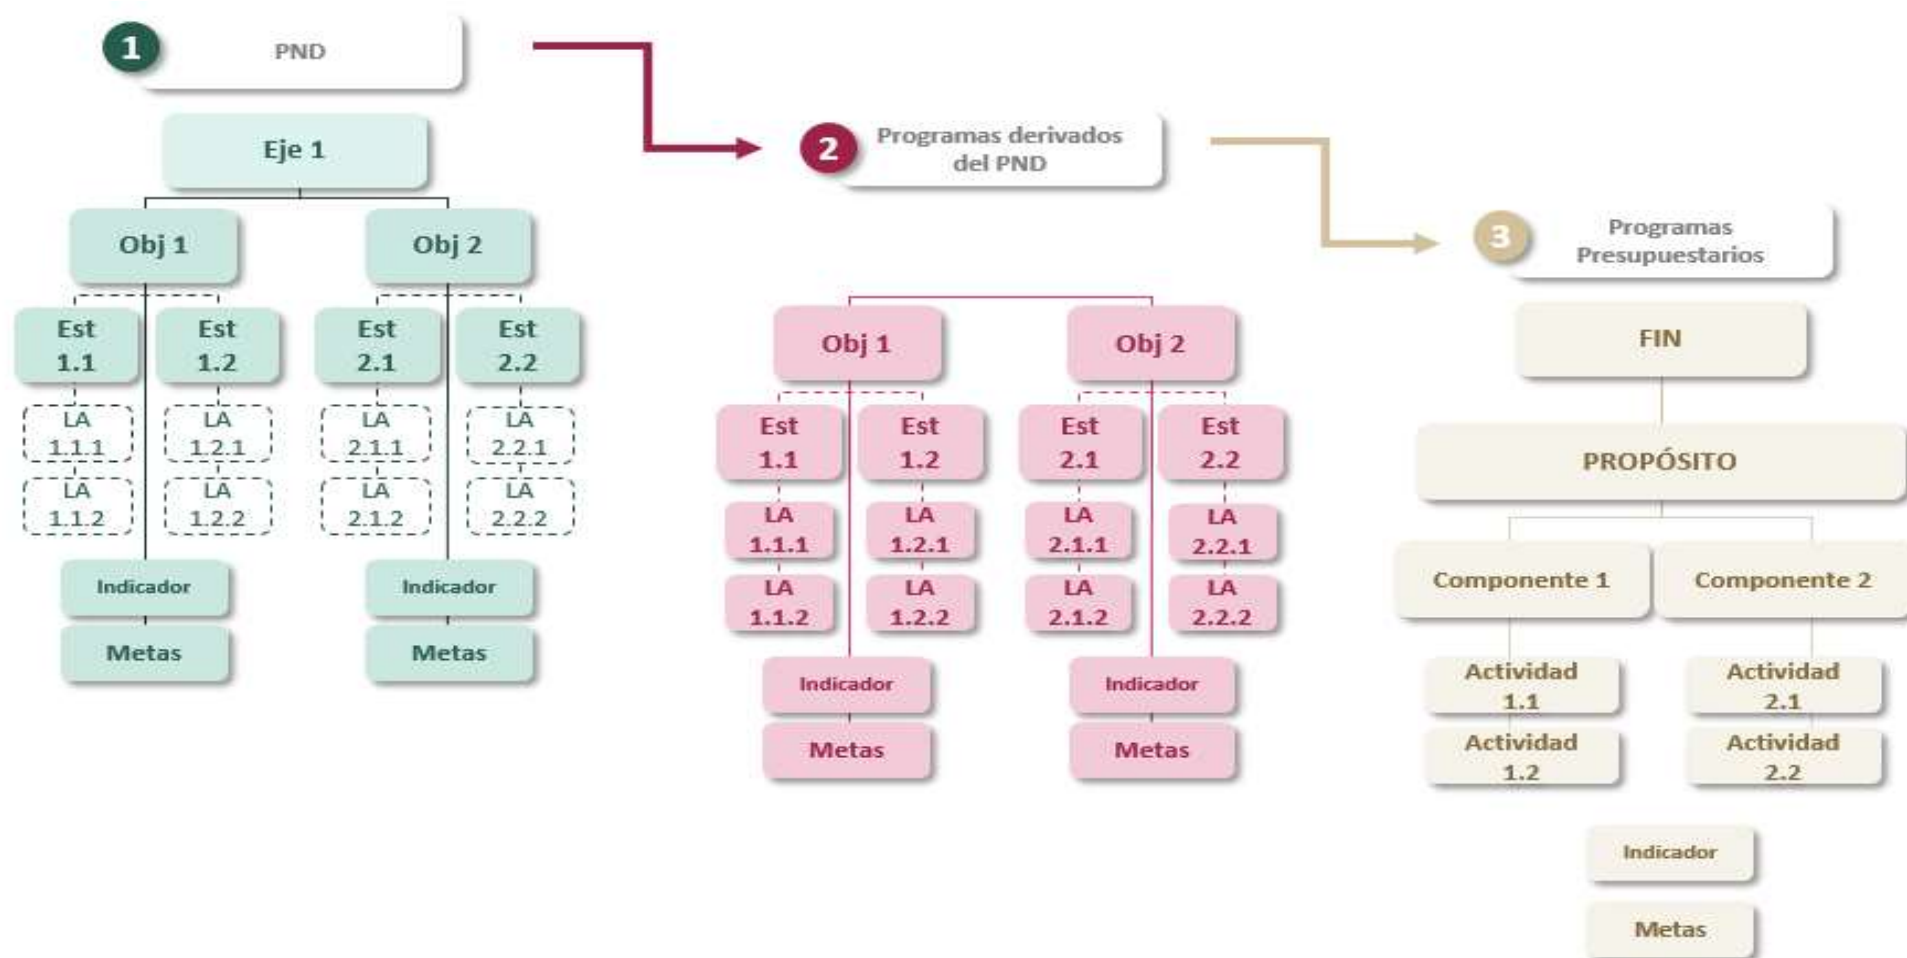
1 PND

Eje 1

Obj 1

Obj 2

Est 1.1

Est 1.2

Est 2.1

Est 2.2

LA 1.1.1

LA 1.2.1

LA 2.1.1

LA 2.2.1

LA 1.1.2

LA 1.2.2

LA 2.1.2

LA 2.2.2

Indicador

Indicador

Metas

Metas

2 Programas derivados del PND

Obj 1

Obj 2

Est 1.1

Est 1.2

Est 2.1

Est 2.2

LA 1.1.1

LA 1.2.1

LA 2.1.1

LA 2.2.1

LA 1.1.2

LA 1.2.2

LA 2.1.2

LA 2.2.2

Indicador

Indicador

Metas

Metas

3 Programas Presupuestarios

FIN

PROPÓSITO

Componente 1

Componente 2

Actividad 1.1

Actividad 2.1

Actividad 1.2

Actividad 2.2

Indicador

Metas